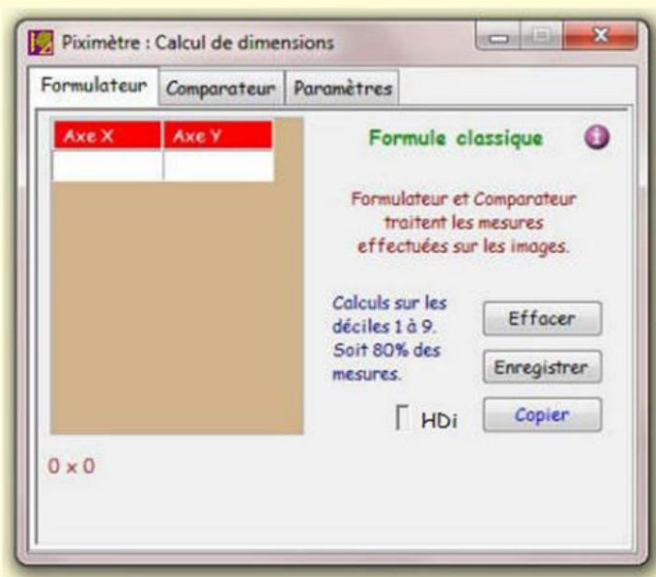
Piximètre : Calcul de dimensions

Formulateur | Comparateur | Paramètres

| Axe X | Axe Y |
|---|---|
| | |

Formule classique

Formulateur et Comparateur traitent les mesures effectuées sur les images.

Calculs sur les déciles 1 à 9. Soit 80% des mesures.

Effacer

Enregistrer

HDi

Copier

0 x 0